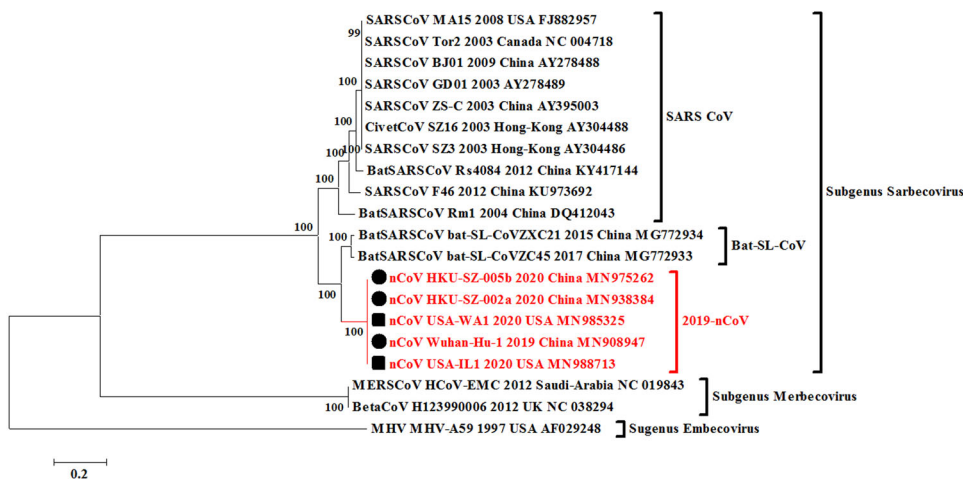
SARSCoV MA15 2008 USA FJ882957
99
SARSCoV Tor2 2003 Canada NC 004718
SARSCoV BJ01 2009 China AY278488
100
SARSCoV GD01 2003 AY278489
SARSCoV ZS-C 2003 China AY395003
100
CivetCoV SZ16 2003 Hong-Kong AY304488
100
SARSCoV SZ3 2003 Hong-Kong AY304486
100
BatSARSCoV Rs4084 2012 China KY417144
100
SARSCoV F46 2012 China KU973692
BatSARSCoV Rm1 2004 China DQ412043
SARS CoV
100
100
BatSARSCoV bat-SL-CoVZXC21 2015 China MG772934
BatSARSCoV bat-SL-CoVZC45 2017 China MG772933
Bat-SL-CoV
100
nCoV HKU-SZ-005b 2020 China MN975262
nCoV HKU-SZ-002a 2020 China MN938384
100
nCoV USA-WA1 2020 USA MN985325
nCoV Wuhan-Hu-1 2019 China MN908947
nCoV USA-IL1 2020 USA MN988713
2019-nCoV
Subgenus Sarbecovirus
MERSCoV HCoV-EMC 2012 Saudi-Arabia NC 019843
100
BetaCoV H123990006 2012 UK NC 038294
Subgenus Merbecovirus
MHV MHV-A59 1997 USA AF029248
Sugenus Embecovirus
0.2